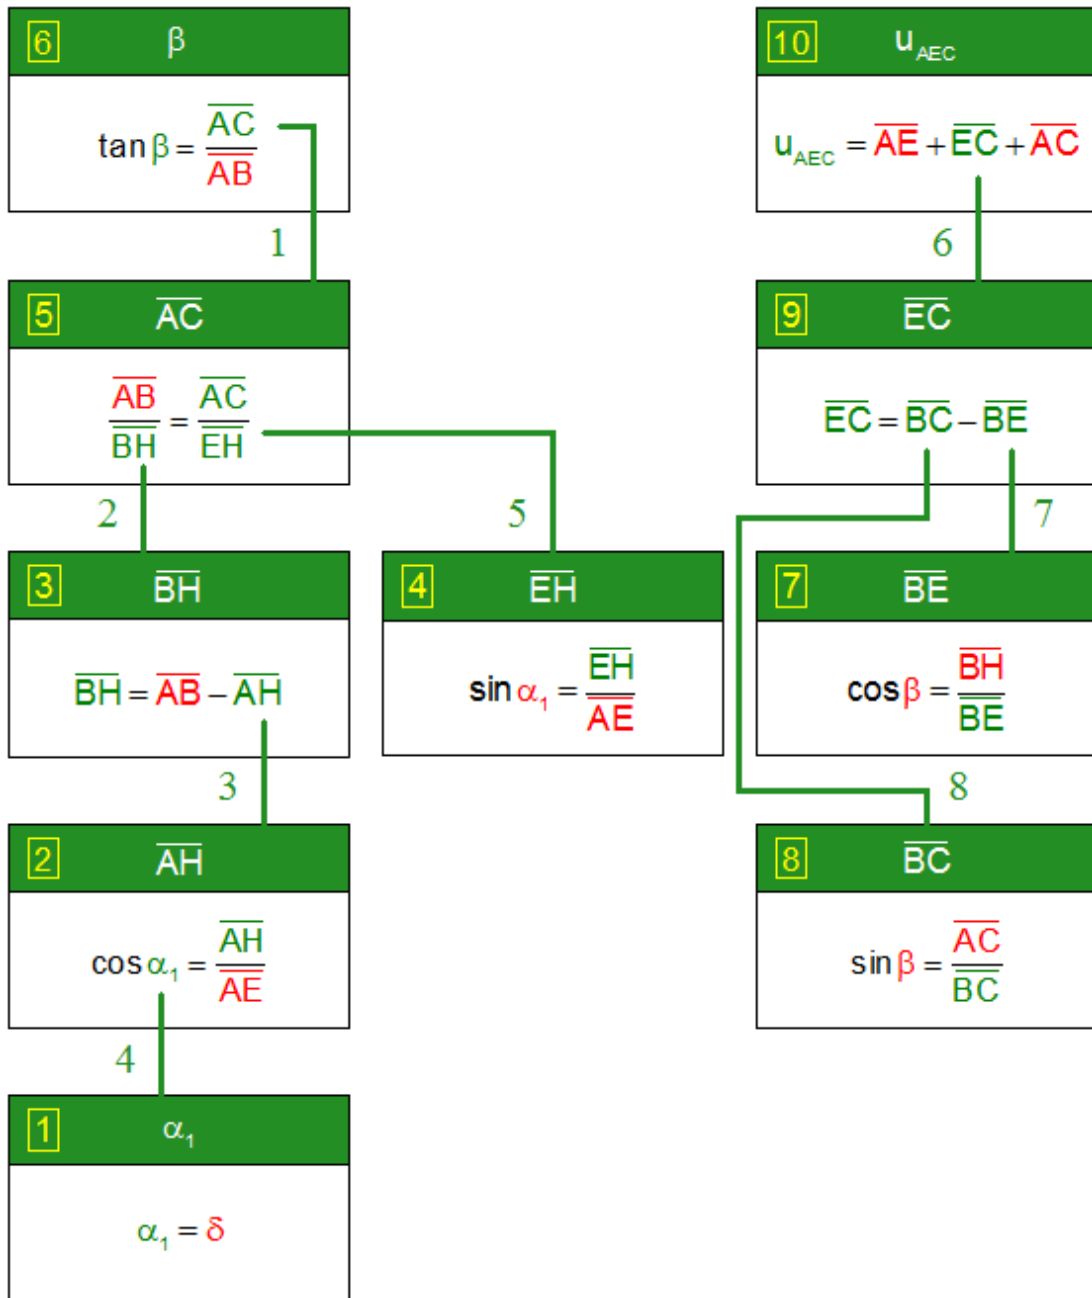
6 $\beta$

$\tan\beta = \frac{\overline{AC}}{\overline{AB}}$

1

5 $\overline{AC}$

$\frac{\overline{AB}}{\overline{BH}} = \frac{\overline{AC}}{\overline{EH}}$

2

5

3 $\overline{BH}$

$\overline{BH} = \overline{AB} - \overline{AH}$

3

4 $\overline{EH}$

$\sin\alpha_1 = \frac{\overline{EH}}{\overline{AE}}$

2 $\overline{AH}$

$\cos\alpha_1 = \frac{\overline{AH}}{\overline{AE}}$

4

1 $\alpha_1$

$\alpha_1 = \delta$

10 $u_{AEC}$

$u_{AEC} = \overline{AE} + \overline{EC} + \overline{AC}$

6

9 $\overline{EC}$

$\overline{EC} = \overline{BC} - \overline{BE}$

7

7 $\overline{BE}$

$\cos\beta = \frac{\overline{BH}}{\overline{BE}}$

8

8 $\overline{BC}$

$\sin\beta = \frac{\overline{AC}}{\overline{BC}}$